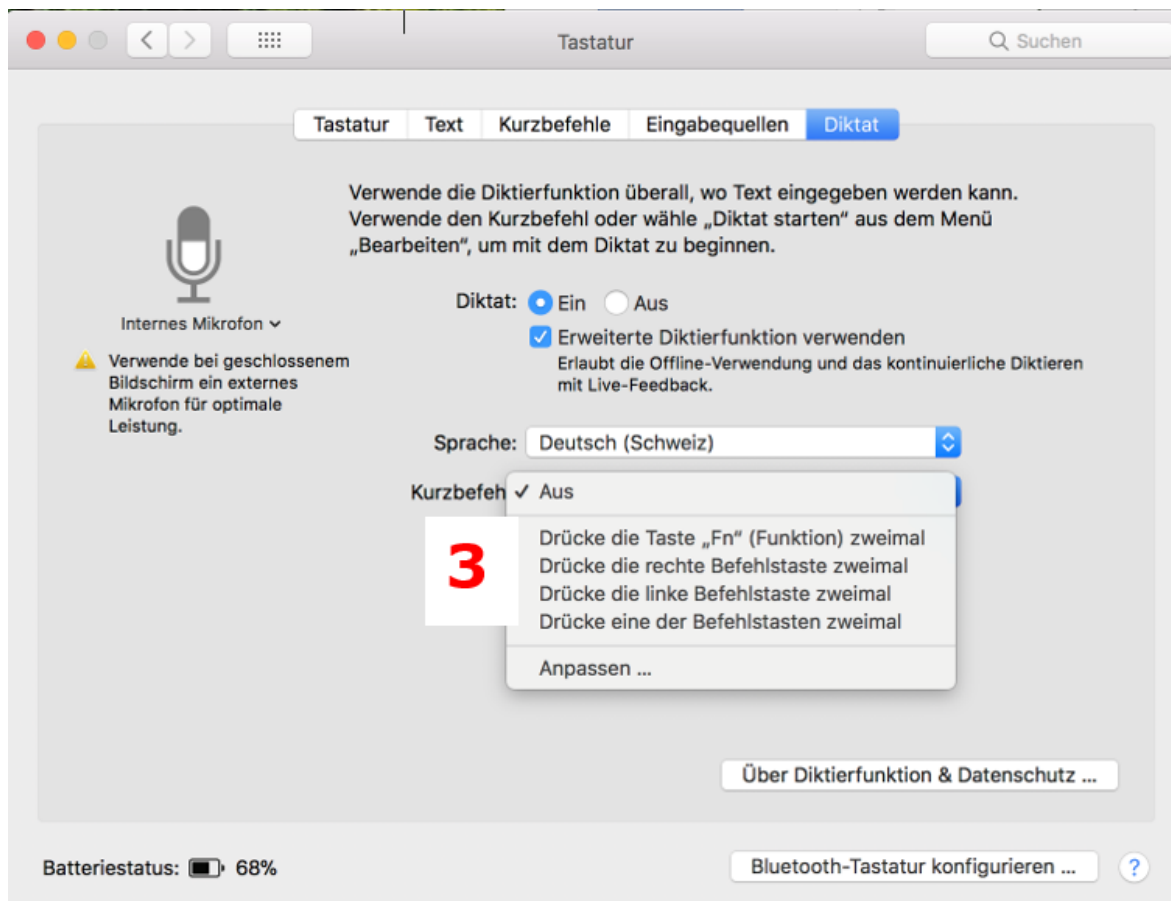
Tastatur

Suchen

Tastatur | Text | Kurzbefehle | Eingabequellen | Diktat

Verwende die Diktierfunktion überall, wo Text eingegeben werden kann. Verwende den Kurzbefehl oder wähle „Diktat starten“ aus dem Menü „Bearbeiten“, um mit dem Diktat zu beginnen.

Internes Mikrofon

Verwende bei geschlossenem Bildschirm ein externes Mikrofon für optimale Leistung.

Diktat: Ein Aus

Erweiterte Diktierfunktion verwenden

Erlaubt die Offline-Verwendung und das kontinuierliche Diktieren mit Live-Feedback.

Sprache: Deutsch (Schweiz)

Kurzbefeh ✓ Aus

3

Drücke die Taste „Fn“ (Funktion) zweimal
Drücke die rechte Befehlstaste zweimal
Drücke die linke Befehlstaste zweimal
Drücke eine der Befehlstasten zweimal

Anpassen ...

Über Diktierfunktion & Datenschutz ...

Batteriestatus: 68%

Bluetooth-Tastatur konfigurieren ...

?